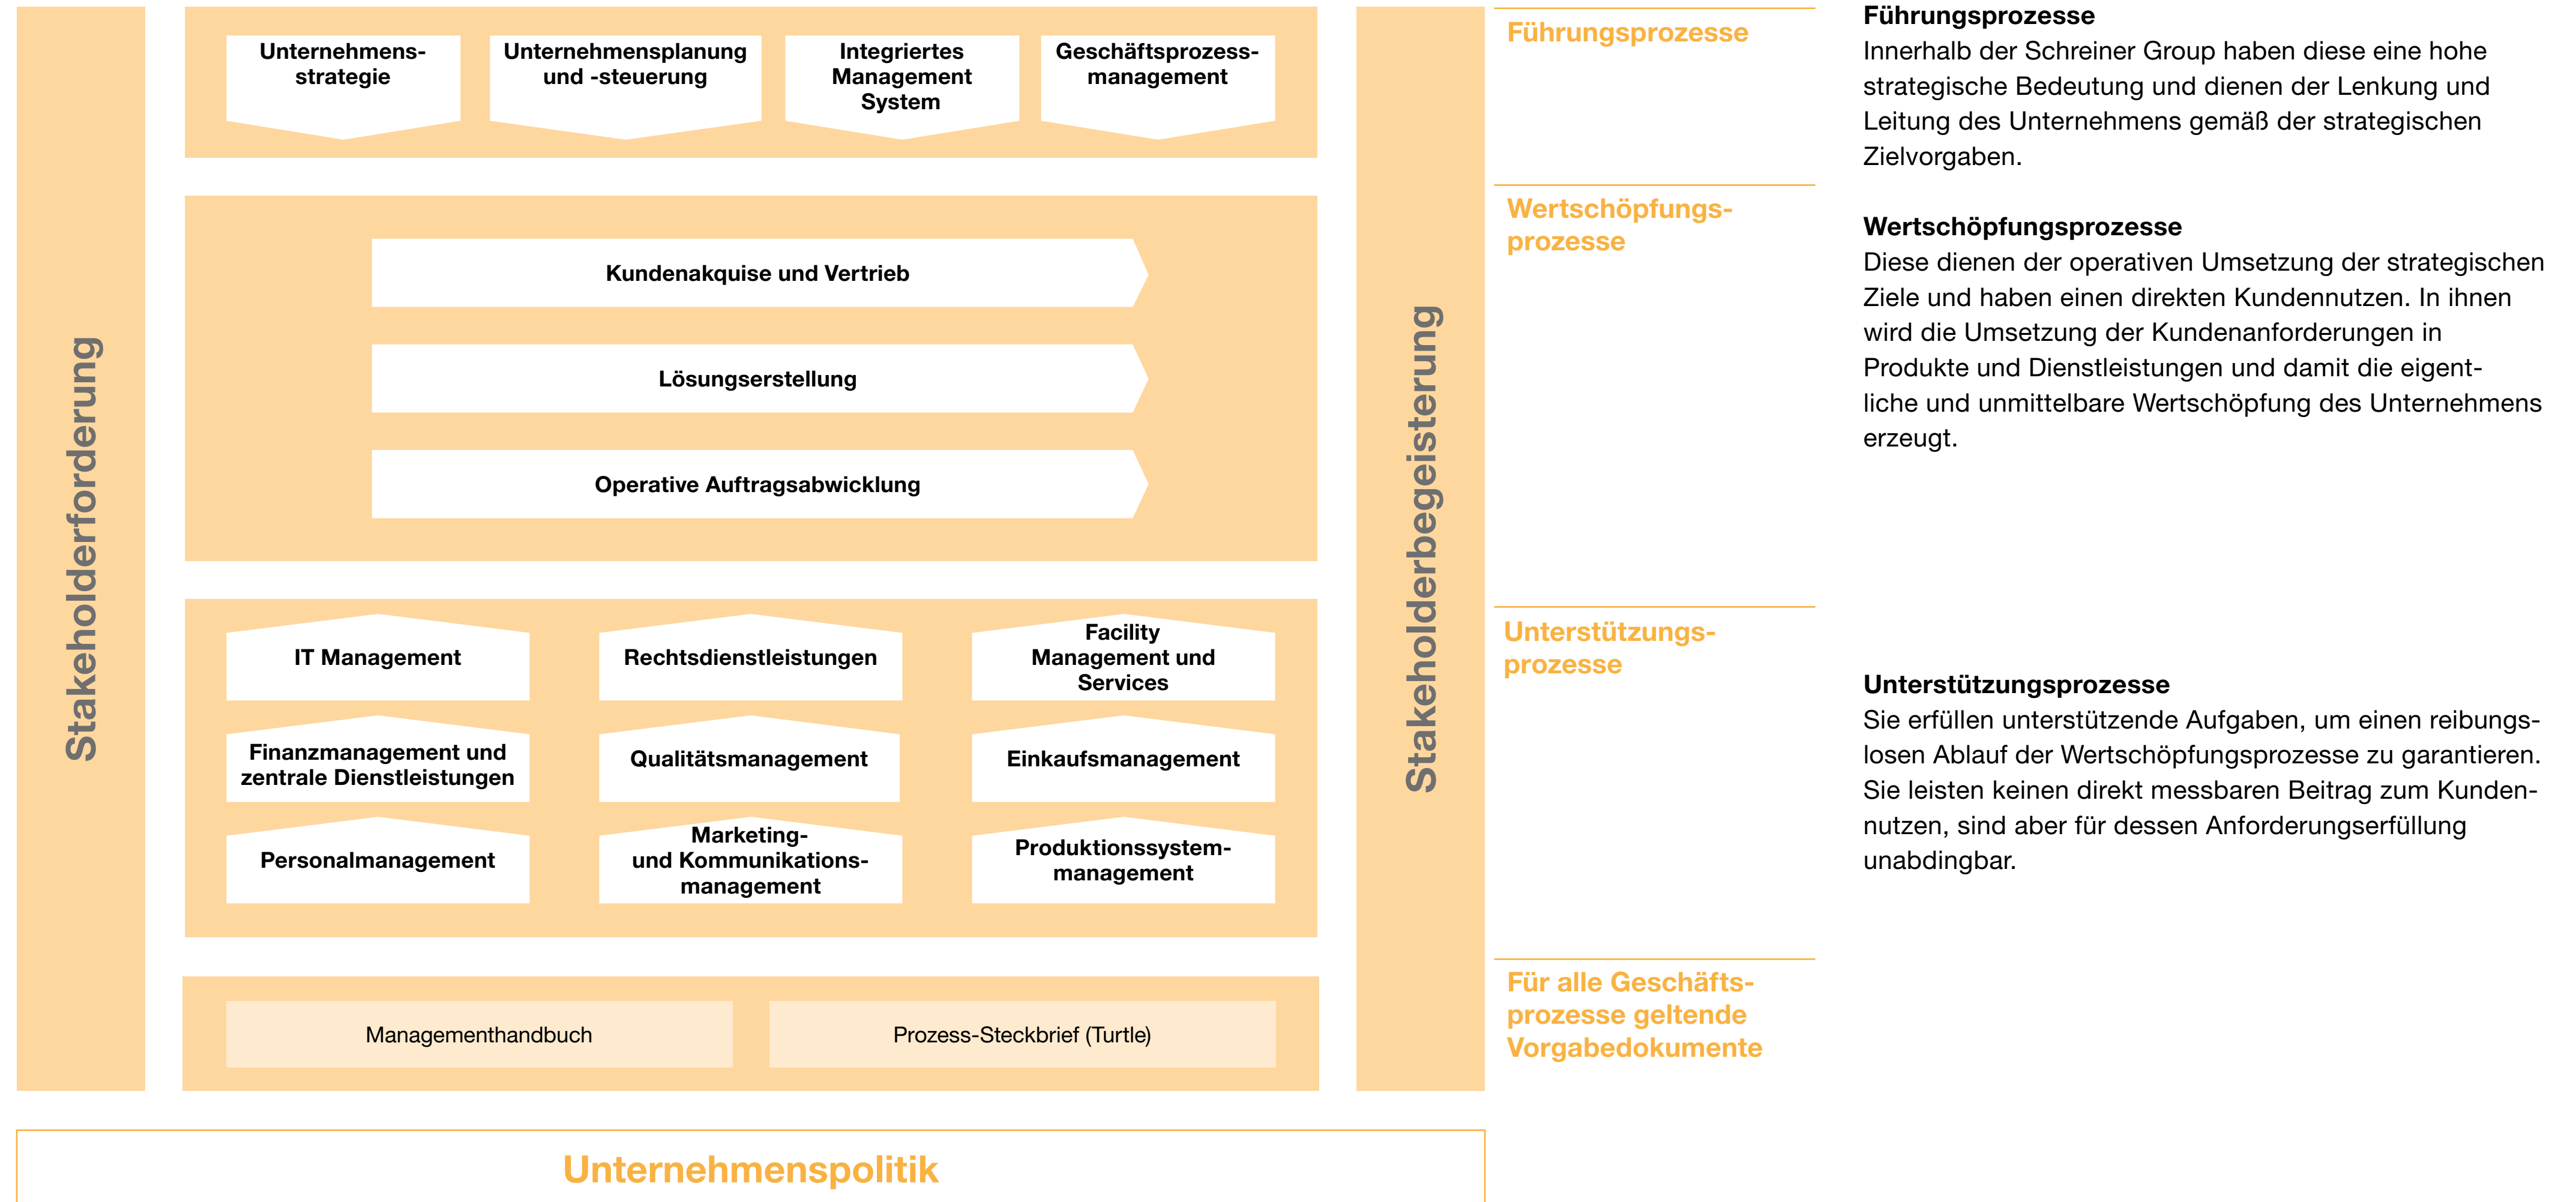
Stakeholderforderung

Unternehmensstrategie

Unternehmensplanung und -steuerung

Integriertes Management System

Geschäftsprozessmanagement

Kundenakquise und Vertrieb

Lösungserstellung

Operative Auftragsabwicklung

IT Management

Rechtsdienstleistungen

Facility Management und Services

Finanzmanagement und zentrale Dienstleistungen

Qualitätsmanagement

Einkaufsmanagement

Personalmanagement

Marketing- und Kommunikationsmanagement

Produktionssystemmanagement

Managementhandbuch

Prozess-Steckbrief (Turtle)

Stakeholderbegeisterung

Unternehmenspolitik

Führungsprozesse

Wertschöpfungsprozesse

Unterstützungsprozesse

Für alle Geschäftsprozesse geltende Vorgabedokumente

Führungsprozesse
Innerhalb der Schreiner Group haben diese eine hohe strategische Bedeutung und dienen der Lenkung und Leitung des Unternehmens gemäß der strategischen Zielvorgaben.

Wertschöpfungsprozesse
Diese dienen der operativen Umsetzung der strategischen Ziele und haben einen direkten Kundennutzen. In ihnen wird die Umsetzung der Kundenanforderungen in Produkte und Dienstleistungen und damit die eigentliche und unmittelbare Wertschöpfung des Unternehmens erzeugt.

Unterstützungsprozesse
Sie erfüllen unterstützende Aufgaben, um einen reibungslosen Ablauf der Wertschöpfungsprozesse zu garantieren. Sie leisten keinen direkt messbaren Beitrag zum Kundennutzen, sind aber für dessen Anforderungserfüllung unabdingbar.